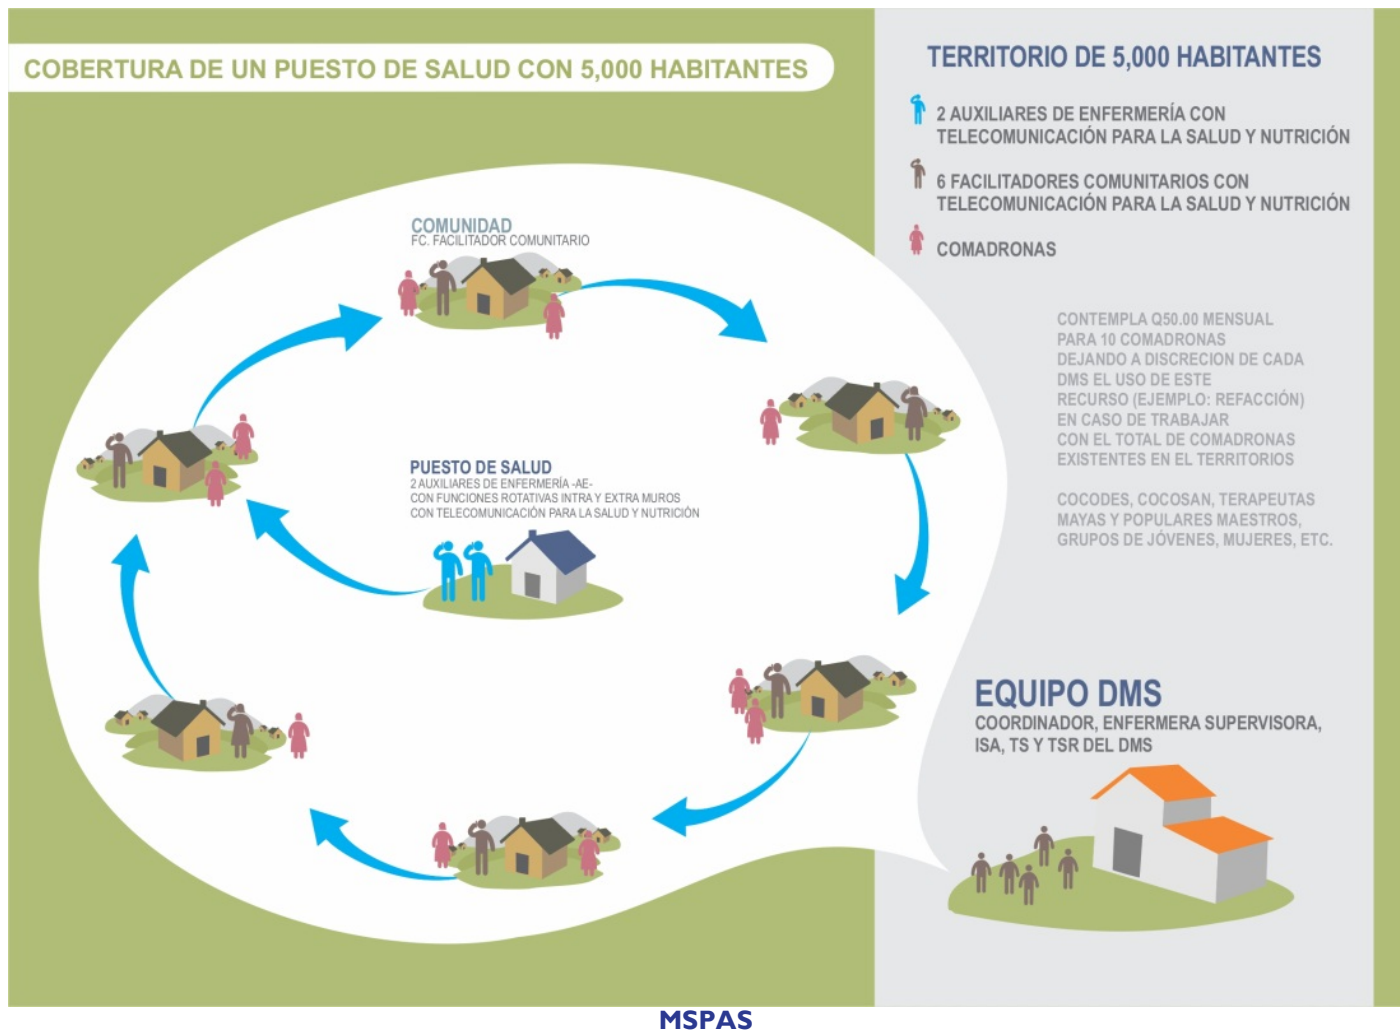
COBERTURA DE UN PUESTO DE SALUD CON 5,000 HABITANTES

COMUNIDAD
FC. FACILITADOR COMUNITARIO

PUESTO DE SALUD
2 AUXILIARES DE ENFERMERÍA -AE-
CON FUNCIONES ROTATIVAS INTRA Y EXTRA MUROS
CON TELECOMUNICACIÓN PARA LA SALUD Y NUTRICIÓN

TERRITORIO DE 5,000 HABITANTES

2 AUXILIARES DE ENFERMERÍA CON TELECOMUNICACIÓN PARA LA SALUD Y NUTRICIÓN

6 FACILITADORES COMUNITARIOS CON TELECOMUNICACIÓN PARA LA SALUD Y NUTRICIÓN

COMADRONAS

CONTEMPLA Q50.00 MENSUAL PARA 10 COMADRONAS DEJANDO A DISCRECION DE CADA DMS EL USO DE ESTE RECURSO (EJEMPLO: REFACCIÓN) EN CASO DE TRABAJAR CON EL TOTAL DE COMADRONAS EXISTENTES EN EL TERRITORIOS

COCODES, COCOSAN, TERAPEUTAS MAYAS Y POPULARES MAESTROS, GRUPOS DE JÓVENES, MUJERES, ETC.

EQUIPO DMS
COORDINADOR, ENFERMERA SUPERVISORA, ISA, TS Y TSR DEL DMS

MSPAS